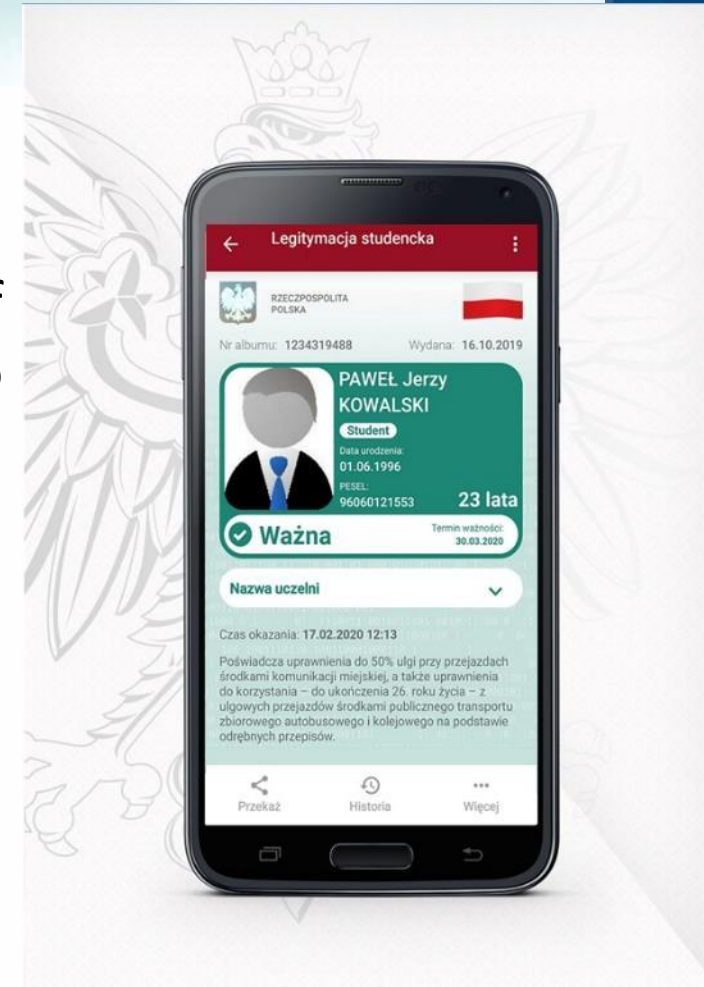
Legitymacja studencka

RZECZPOSPOLITA POLSKA

Nr albumu: 1234319488

Wydana: 16.10.2019

PAWEŁ Jerzy KOWALSKI

Student

Data urodzenia: 01.06.1996

PESEL: 96060121553

23 lata

Ważna

Termin ważności: 30.03.2020

Nazwa uczelni

Czas okazania: 17.02.2020 12:13

Poświadcza uprawnienia do 50% ulgi przy przejazdach środkami komunikacji miejskiej, a także uprawnienia do korzystania – do ukończenia 26. roku życia – z ulgowych przejazdów środkami publicznego transportu zbiorowego autobusowego i kolejowego na podstawie odrębnych przepisów.

Przekaż

Historia

Więcej